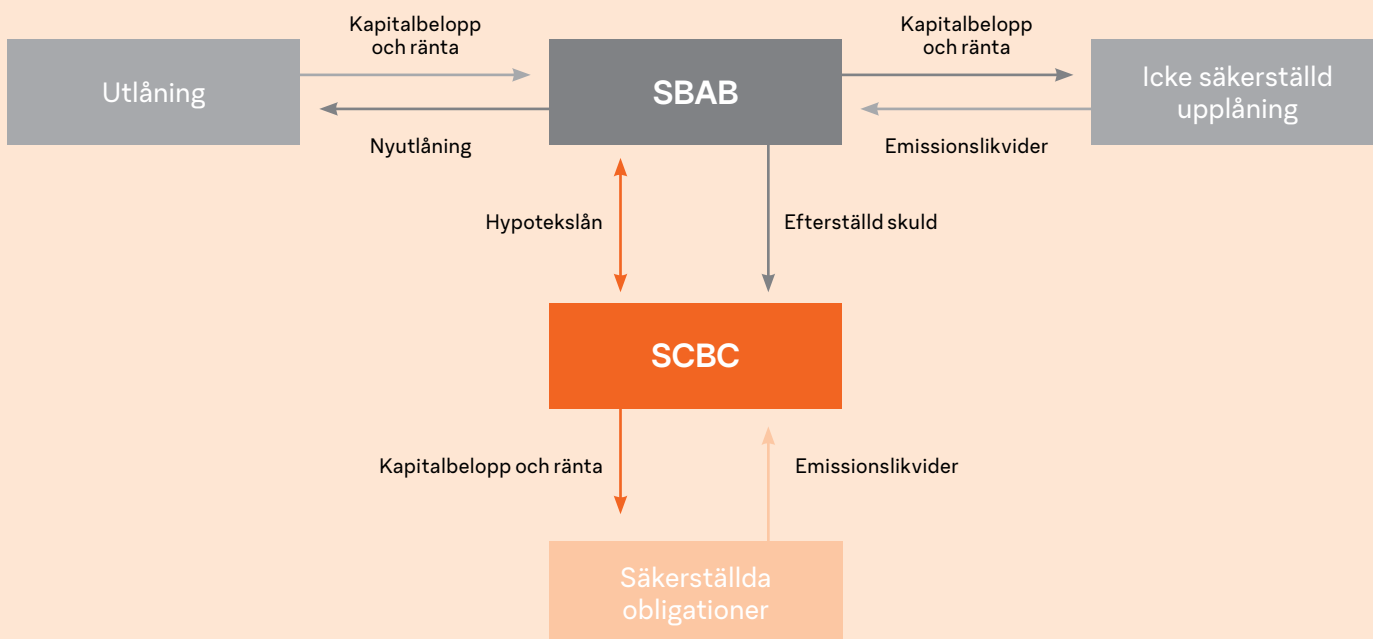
Kapitalbelopp och ränta

Kapitalbelopp och ränta

Utlåning

SBAB

Icke säkerställd upplåning

Nyutlåning

Emissionslikvider

Hypotekslån

Efterställd skuld

SCBC

Kapitalbelopp och ränta

Emissionslikvider

Säkerställda obligationer